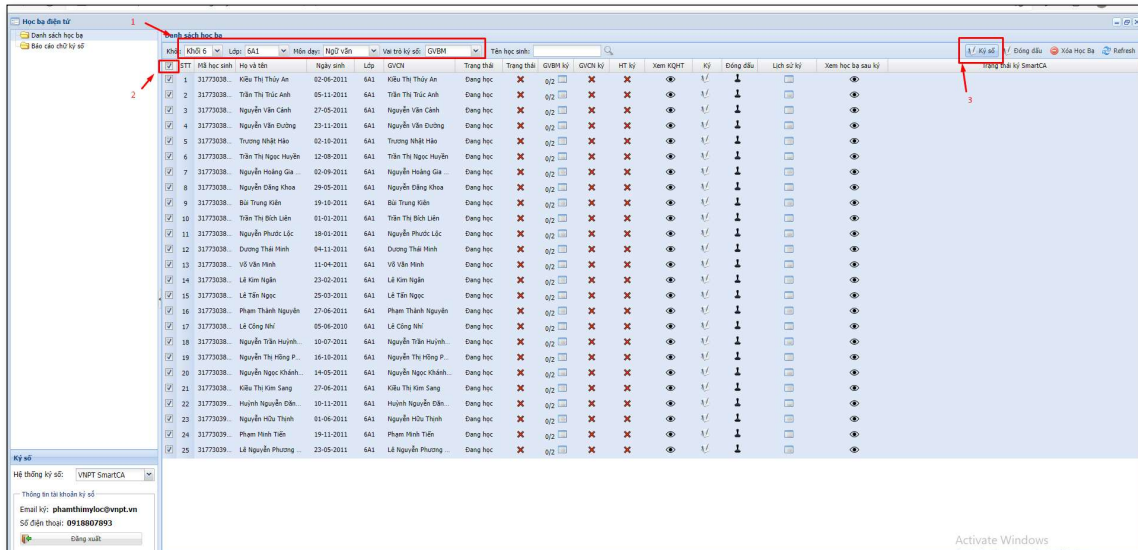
Học bạ điện tử
Danh sách học bạ
Báo cáo chữ ký số

1
Danh sách học bạ
Khối: Khối 6 Lớp: 6A1 Môn dạy: Ngữ văn Vai trò ký số: GVBM Tên học sinh:
Ký số Đóng dấu Xóa Học Bạ Refresh

2
3

| STT | Mã học sinh | Họ và tên | Ngày sinh | Lớp | GVCN | Trạng thái | Trạng thái | GVBM ký | GVCN ký | HT ký | Xem KQHT | Ký | Đóng dấu | Lịch sử ký | Xem học bạ sau ký | Trạng thái ký SmartCA |
|---|---|---|---|---|---|---|---|---|---|---|---|---|---|---|---|---|
| 1 | 31773038... | Kiều Thị Thùy An | 02-06-2011 | 6A1 | Kiều Thị Thùy An | Đang học | | 0/2 | | | | | | | | |
| 2 | 31773038... | Trần Thị Trúc Anh | 05-11-2011 | 6A1 | Trần Thị Trúc Anh | Đang học | | 0/2 | | | | | | | | |
| 3 | 31773038... | Nguyễn Văn Cảnh | 27-05-2011 | 6A1 | Nguyễn Văn Cảnh | Đang học | | 0/2 | | | | | | | | |
| 4 | 31773038... | Nguyễn Văn Đường | 23-11-2011 | 6A1 | Nguyễn Văn Đường | Đang học | | 0/2 | | | | | | | | |
| 5 | 31773038... | Trương Nhật Hào | 02-10-2011 | 6A1 | Trương Nhật Hào | Đang học | | 0/2 | | | | | | | | |
| 6 | 31773038... | Trần Thị Ngọc Huyền | 12-08-2011 | 6A1 | Trần Thị Ngọc Huyền | Đang học | | 0/2 | | | | | | | | |
| 7 | 31773038... | Nguyễn Hoàng Gia ... | 02-09-2011 | 6A1 | Nguyễn Hoàng Gia ... | Đang học | | 0/2 | | | | | | | | |
| 8 | 31773038... | Nguyễn Đăng Khoa | 29-05-2011 | 6A1 | Nguyễn Đăng Khoa | Đang học | | 0/2 | | | | | | | | |
| 9 | 31773038... | Bùi Trung Kiên | 19-10-2011 | 6A1 | Bùi Trung Kiên | Đang học | | 0/2 | | | | | | | | |
| 10 | 31773038... | Trần Thị Bích Liên | 01-01-2011 | 6A1 | Trần Thị Bích Liên | Đang học | | 0/2 | | | | | | | | |
| 11 | 31773038... | Nguyễn Phước Lộc | 18-01-2011 | 6A1 | Nguyễn Phước Lộc | Đang học | | 0/2 | | | | | | | | |
| 12 | 31773038... | Dương Thái Minh | 04-11-2011 | 6A1 | Dương Thái Minh | Đang học | | 0/2 | | | | | | | | |
| 13 | 31773038... | Võ Văn Minh | 11-04-2011 | 6A1 | Võ Văn Minh | Đang học | | 0/2 | | | | | | | | |
| 14 | 31773038... | Lê Kim Ngân | 23-02-2011 | 6A1 | Lê Kim Ngân | Đang học | | 0/2 | | | | | | | | |
| 15 | 31773038... | Lê Tấn Ngọc | 25-03-2011 | 6A1 | Lê Tấn Ngọc | Đang học | | 0/2 | | | | | | | | |
| 16 | 31773038... | Phạm Thành Nguyên | 27-06-2011 | 6A1 | Phạm Thành Nguyên | Đang học | | 0/2 | | | | | | | | |
| 17 | 31773038... | Lê Công Nhí | 05-06-2010 | 6A1 | Lê Công Nhí | Đang học | | 0/2 | | | | | | | | |
| 18 | 31773038... | Nguyễn Trần Huỳnh... | 10-07-2011 | 6A1 | Nguyễn Trần Huỳnh... | Đang học | | 0/2 | | | | | | | | |
| 19 | 31773038... | Nguyễn Thị Hồng P... | 16-10-2011 | 6A1 | Nguyễn Thị Hồng P... | Đang học | | 0/2 | | | | | | | | |
| 20 | 31773038... | Nguyễn Ngọc Khánh... | 14-05-2011 | 6A1 | Nguyễn Ngọc Khánh... | Đang học | | 0/2 | | | | | | | | |
| 21 | 31773038... | Kiều Thị Kim Sang | 27-06-2011 | 6A1 | Kiều Thị Kim Sang | Đang học | | 0/2 | | | | | | | | |
| 22 | 31773039... | Huỳnh Nguyễn Đăn... | 10-11-2011 | 6A1 | Huỳnh Nguyễn Đăn... | Đang học | | 0/2 | | | | | | | | |
| 23 | 31773039... | Nguyễn Hữu Thịnh | 01-06-2011 | 6A1 | Nguyễn Hữu Thịnh | Đang học | | 0/2 | | | | | | | | |
| 24 | 31773039... | Phạm Minh Tiến | 19-11-2011 | 6A1 | Phạm Minh Tiến | Đang học | | 0/2 | | | | | | | | |
| 25 | 31773039... | Lê Nguyễn Phương ... | 23-05-2011 | 6A1 | Lê Nguyễn Phương ... | Đang học | | 0/2 | | | | | | | | |

Ký số
Hệ thống ký số: VNPT SmartCA
Thông tin tài khoản ký số
Email ký: phamthimyloc@vnpt.vn
Số điện thoại: 0918807893
Đăng xuất

Activate Windows